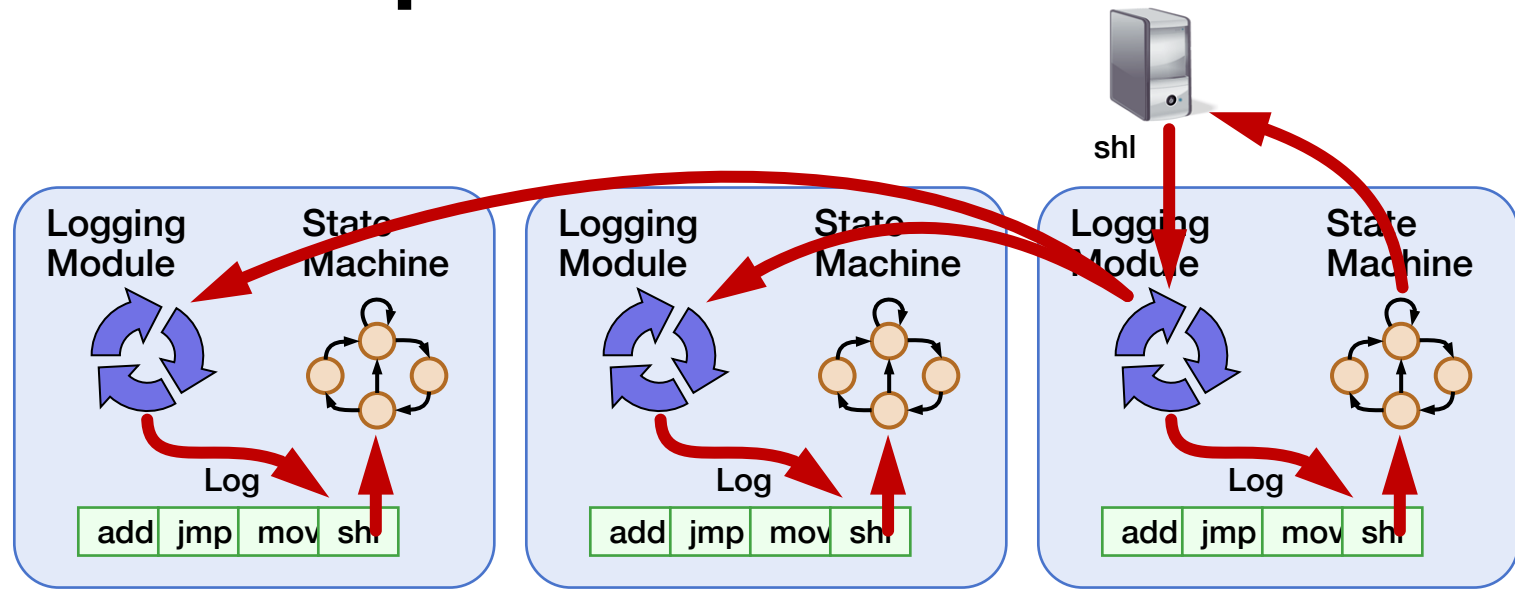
shl

Logging Module

State Machine

Log

| add | jmp | mov | shl |
|---|---|---|---|

Logging Module

State Machine

Log

| add | jmp | mov | shl |
|---|---|---|---|

Logging Module

State Machine

Log

| add | jmp | mov | shl |
|---|---|---|---|